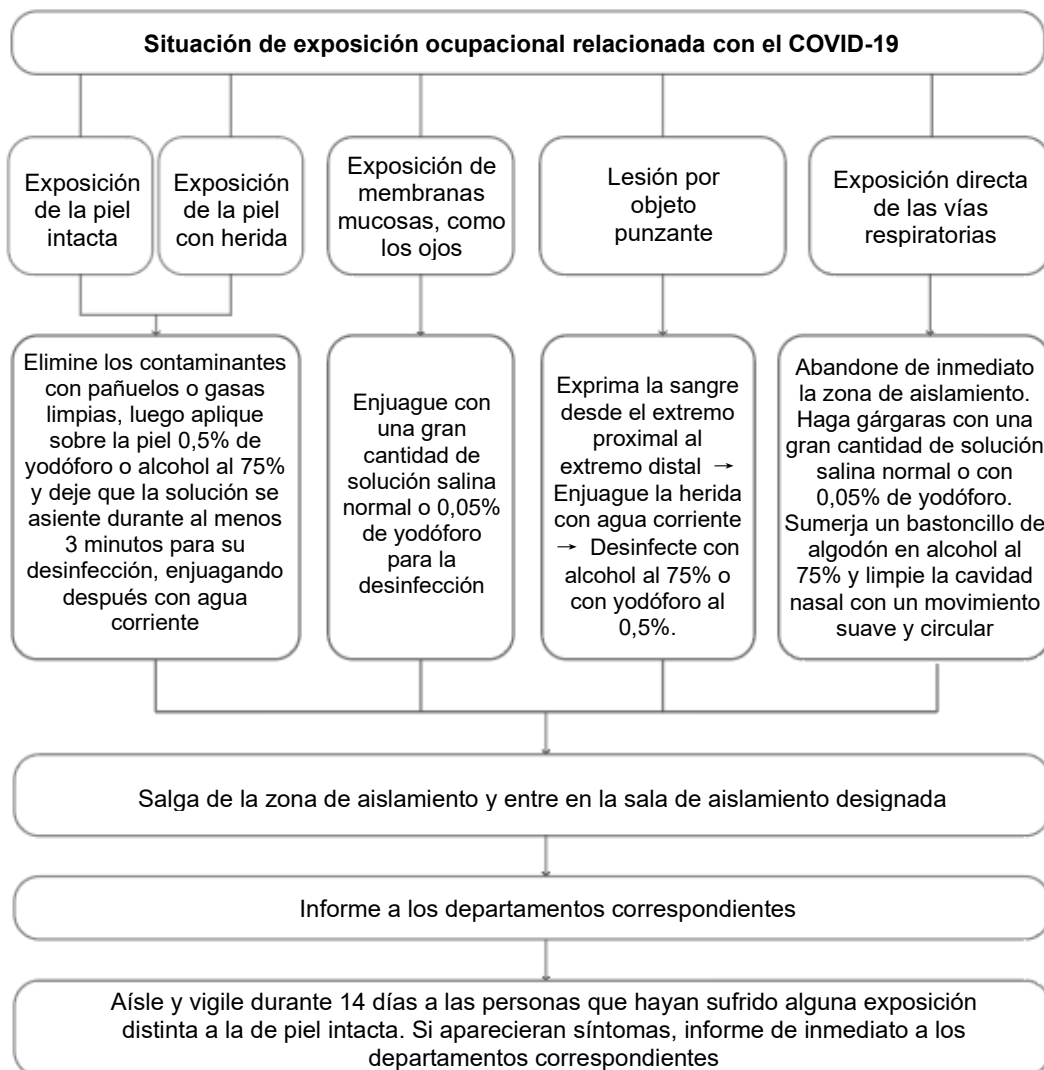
Situación de exposición ocupacional relacionada con el COVID-19

Exposición de la piel intacta

Exposición de la piel con herida

Exposición de membranas mucosas, como los ojos

Lesión por objeto punzante

Exposición directa de las vías respiratorias

Elimine los contaminantes con pañuelos o gasas limpias, luego aplique sobre la piel 0,5% de yodóforo o alcohol al 75% y deje que la solución se asiente durante al menos 3 minutos para su desinfección, enjuagando después con agua corriente

Enjuague con una gran cantidad de solución salina normal o 0,05% de yodóforo para la desinfección

Exprima la sangre desde el extremo proximal al extremo distal → Enjuague la herida con agua corriente → Desinfecte con alcohol al 75% o con yodóforo al 0,5%.

Abandone de inmediato la zona de aislamiento. Haga gárgaras con una gran cantidad de solución salina normal o con 0,05% de yodóforo. Sumerja un bastoncillo de algodón en alcohol al 75% y limpie la cavidad nasal con un movimiento suave y circular

Salga de la zona de aislamiento y entre en la sala de aislamiento designada

Informe a los departamentos correspondientes

Aísle y vigile durante 14 días a las personas que hayan sufrido alguna exposición distinta a la de piel intacta. Si aparecieran síntomas, informe de inmediato a los departamentos correspondientes